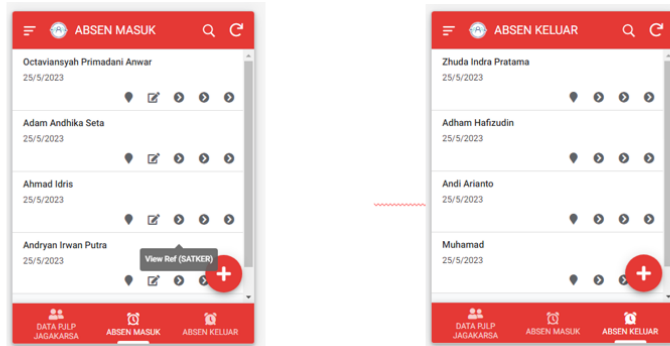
ABSEN MASUK

Octaviansyah Primadani Anwar
25/5/2023

Adam Andhika Seta
25/5/2023

Ahmad Idris
25/5/2023

Andryan Irwan Putra
25/5/2023

View Ref (SATKER)

DATA PJLP JAGAKARSA
ABSEN MASUK
ABSEN KELUAR

ABSEN KELUAR

Zhuda Indra Pratama
25/5/2023

Adham Hafizudin
25/5/2023

Andi Arianto
25/5/2023

Muhamad
25/5/2023

DATA PJLP JAGAKARSA
ABSEN MASUK
ABSEN KELUAR